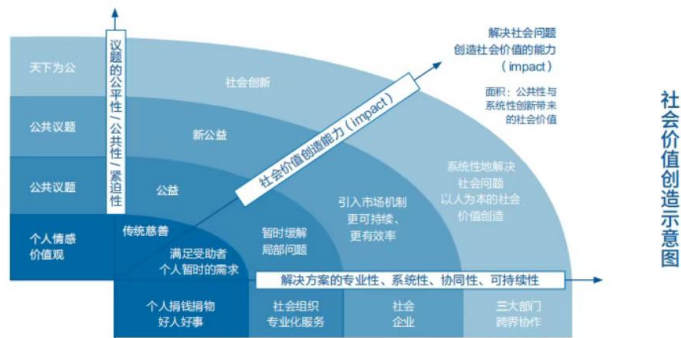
社会价值创造示意图

议题的公平性/公共性/紧迫性

天下为公

公共议题

公共议题

个人情感价值观

社会创新

新公益

公益

传统慈善

满足受助者个人暂时的需求

暂时缓解局部问题

引入市场机制更可持续、更有效率

系统性地解决社会问题以人为本的社会价值创造

社会价值创造能力（impact）

解决社会问题创造社会价值的能力（impact）

面积：公共性与系统性创新带来的社会价值

解决方案的专业性、系统性、协同性、可持续性

个人捐钱捐物好人好事

社会组织专业化服务

社会企业

三大部门跨界协作